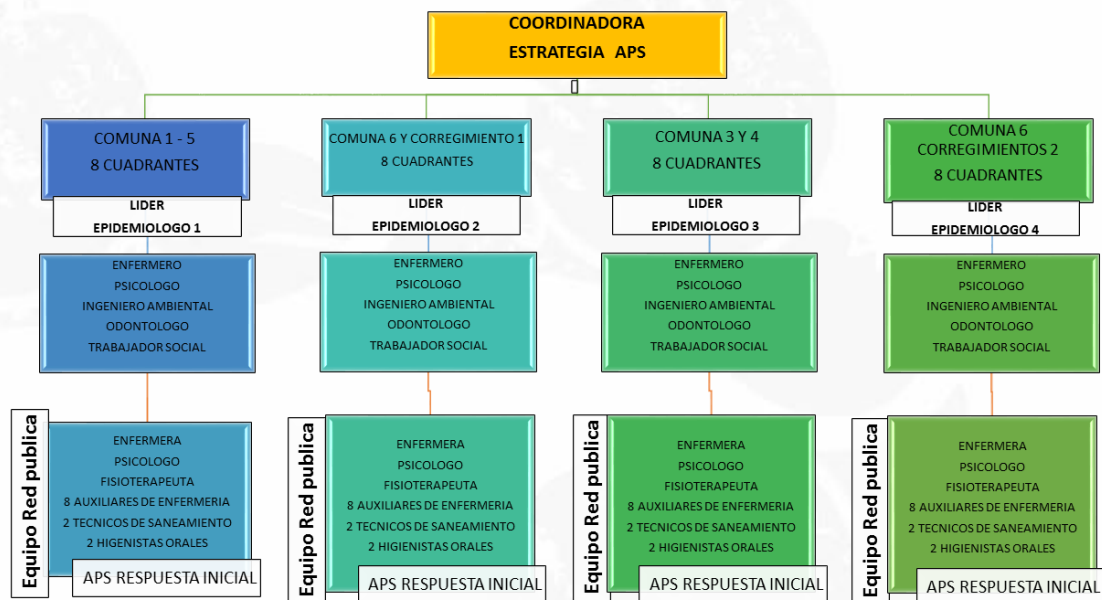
COORDINADORA
ESTRATEGIA APS

COMUNA 1 - 5
8 CUADRANTES

LIDER
EPIDEMIOLOGO 1

ENFERMERO
PSICOLOGO
INGENIERO AMBIENTAL
ODONTOLOGO
TRABAJADOR SOCIAL

Equipo Red publica

ENFERMERA
PSICOLOGO
FISIOTERAPEUTA
8 AUXILIARES DE ENFERMERIA
2 TECNICOS DE SANEAMIENTO
2 HIGIENISTAS ORALES

APS RESPUESTA INICIAL

COMUNA 6 Y CORREGIMIENTO 1
8 CUADRANTES

LIDER
EPIDEMIOLOGO 2

ENFERMERO
PSICOLOGO
INGENIERO AMBIENTAL
ODONTOLOGO
TRABAJADOR SOCIAL

Equipo Red publica

ENFERMERA
PSICOLOGO
FISIOTERAPEUTA
8 AUXILIARES DE ENFERMERIA
2 TECNICOS DE SANEAMIENTO
2 HIGIENISTAS ORALES

APS RESPUESTA INICIAL

COMUNA 3 Y 4
8 CUADRANTES

LIDER
EPIDEMIOLOGO 3

ENFERMERO
PSICOLOGO
INGENIERO AMBIENTAL
ODONTOLOGO
TRABAJADOR SOCIAL

Equipo Red publica

ENFERMERA
PSICOLOGO
FISIOTERAPEUTA
8 AUXILIARES DE ENFERMERIA
2 TECNICOS DE SANEAMIENTO
2 HIGIENISTAS ORALES

APS RESPUESTA INICIAL

COMUNA 6
CORREGIMIENTOS 2
8 CUADRANTES

LIDER
EPIDEMIOLOGO 4

ENFERMERO
PSICOLOGO
INGENIERO AMBIENTAL
ODONTOLOGO
TRABAJADOR SOCIAL

Equipo Red publica

ENFERMERA
PSICOLOGO
FISIOTERAPEUTA
8 AUXILIARES DE ENFERMERIA
2 TECNICOS DE SANEAMIENTO
2 HIGIENISTAS ORALES

APS RESPUESTA INICIAL